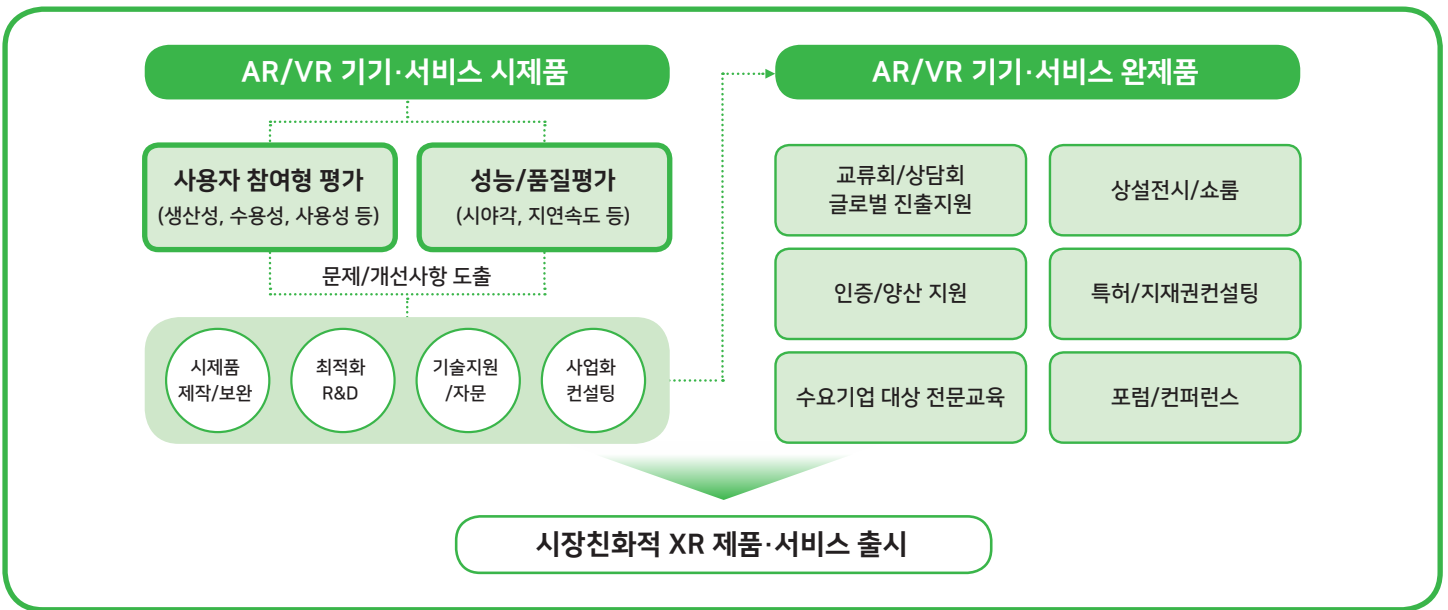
AR/VR 기기·서비스 시제품

사용자 참여형 평가
(생산성, 수용성, 사용성 등)

성능/품질평가
(시야각, 지연속도 등)

문제/개선사항 도출

시제품
제작/보완

최적화
R&D

기술지원
/자문

사업화
컨설팅

AR/VR 기기·서비스 완제품

교류회/상담회
글로벌 진출지원

상설전시/쇼룸

인증/양산 지원

특허/지재권컨설팅

수요기업 대상 전문교육

포럼/컨퍼런스

시장친화적 XR 제품·서비스 출시